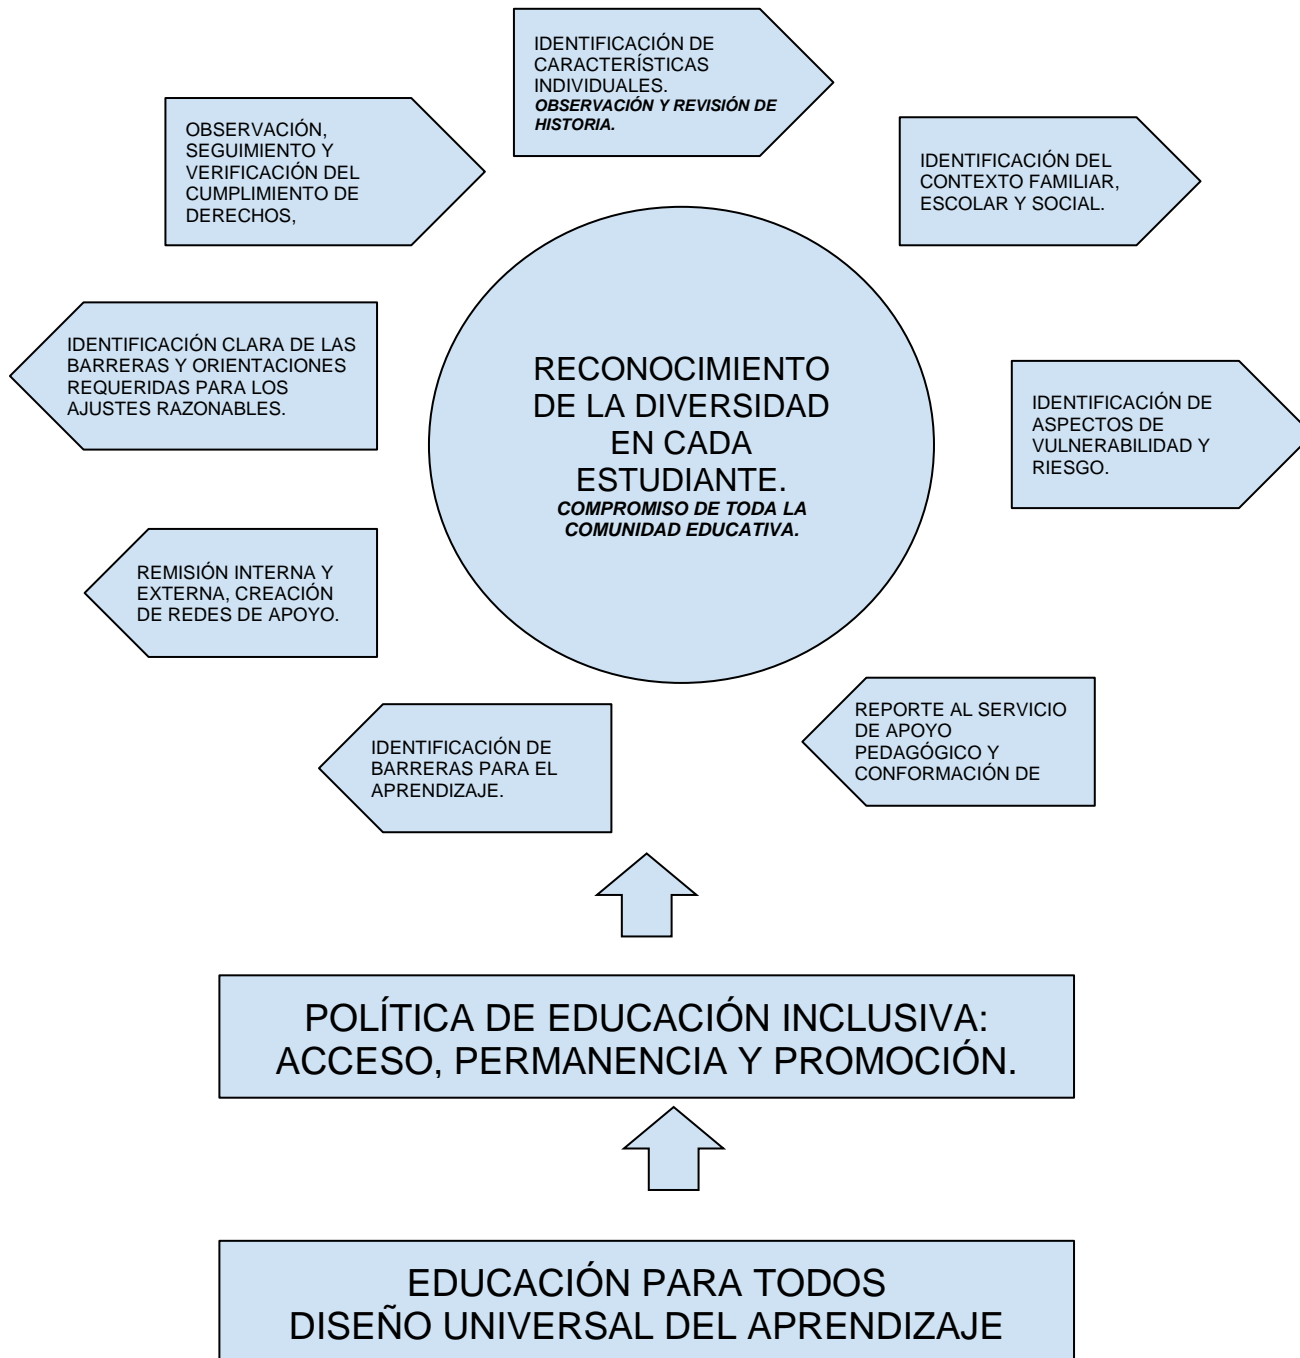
IDENTIFICACIÓN DE CARACTERÍSTICAS INDIVIDUALES.
***OBSERVACIÓN Y REVISIÓN DE HISTORIA.***

OBSERVACIÓN, SEGUIMIENTO Y VERIFICACIÓN DEL CUMPLIMIENTO DE DERECHOS,

IDENTIFICACIÓN DEL CONTEXTO FAMILIAR, ESCOLAR Y SOCIAL.

IDENTIFICACIÓN CLARA DE LAS BARRERAS Y ORIENTACIONES REQUERIDAS PARA LOS AJUSTES RAZONABLES.

RECONOCIMIENTO DE LA DIVERSIDAD EN CADA ESTUDIANTE.
***COMPROMISO DE TODA LA COMUNIDAD EDUCATIVA.***

IDENTIFICACIÓN DE ASPECTOS DE VULNERABILIDAD Y RIESGO.

REMISIÓN INTERNA Y EXTERNA, CREACIÓN DE REDES DE APOYO.

REPORTE AL SERVICIO DE APOYO PEDAGÓGICO Y CONFORMACIÓN DE

IDENTIFICACIÓN DE BARRERAS PARA EL APRENDIZAJE.

POLÍTICA DE EDUCACIÓN INCLUSIVA: ACCESO, PERMANENCIA Y PROMOCIÓN.

EDUCACIÓN PARA TODOS
DISEÑO UNIVERSAL DEL APRENDIZAJE